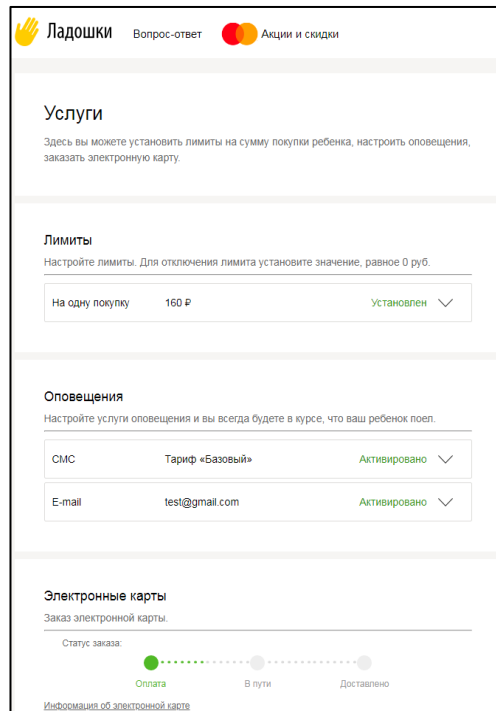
Ладошки Вопрос-ответ Акции и скидки

Услуги

Здесь вы можете установить лимиты на сумму покупки ребенка, настроить оповещения, заказать электронную карту.

Лимиты

Настройте лимиты. Для отключения лимита установите значение, равное 0 руб.

| На одну покупку | 160 ₽ | Установлен |
|---|---|---|

Оповещения

Настройте услуги оповещения и вы всегда будете в курсе, что ваш ребенок поел.

| СМС | Тариф «Базовый» | Активировано |
|---|---|---|
| E-mail | test@gmail.com | Активировано |

Электронные карты

Заказ электронной карты.

Статус заказа:

Оплата В пути Доставлено

Информация об электронной карте